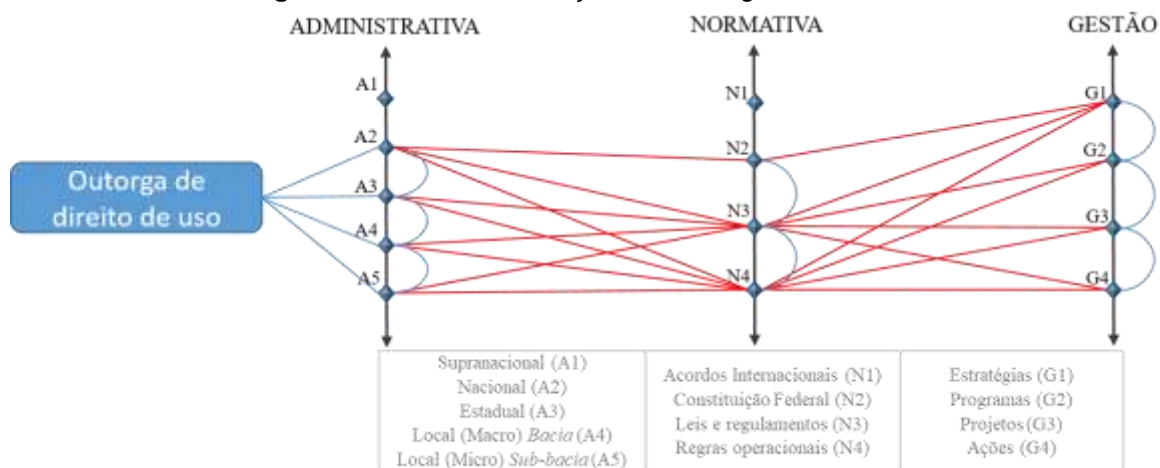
ADMINISTRATIVA

NORMATIVA

GESTÃO

A1
A2
A3
A4
A5

N1
N2
N3
N4

G1
G2
G3
G4

Outorga de direito de uso

| Supranacional (A1) Nacional (A2) Estadual (A3) Local (Macro) *Bacia* (A4) Local (Micro) *Sub-bacia* (A5) | Acordos Internacionais (N1) Constituição Federal (N2) Leis e regulamentos (N3) Regras operacionais (N4) | Estratégias (G1) Programas (G2) Projetos (G3) Ações (G4) |
|---|---|---|